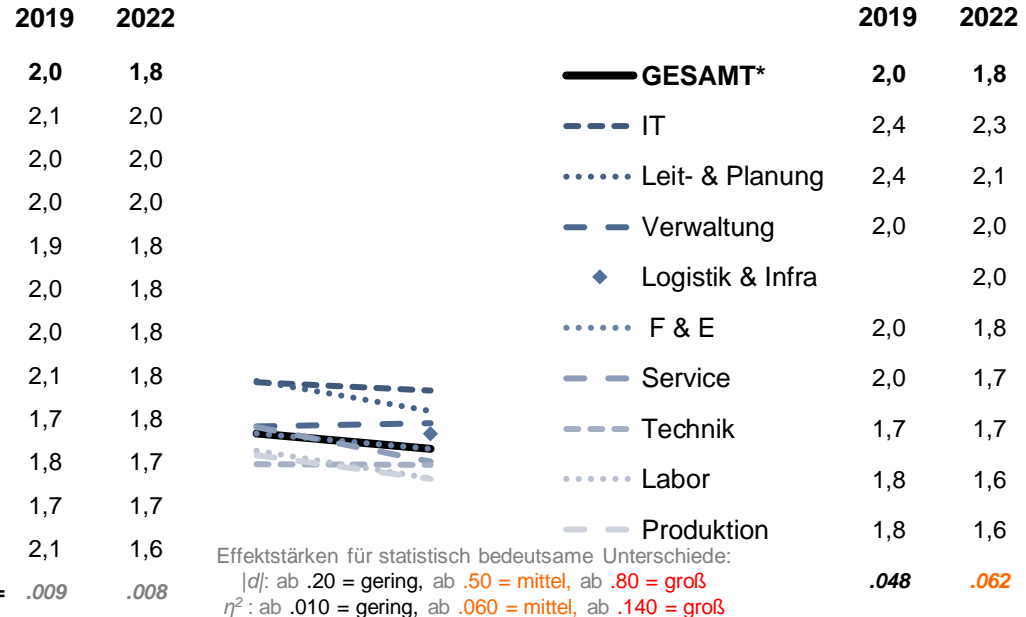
| 2019 | 2022 |
|---|---|
| 2,0 | 1,8 |
| 2,1 | 2,0 |
| 2,0 | 2,0 |
| 2,0 | 2,0 |
| 1,9 | 1,8 |
| 2,0 | 1,8 |
| 2,0 | 1,8 |
| 2,1 | 1,8 |
| 1,7 | 1,8 |
| 1,8 | 1,7 |
| 1,7 | 1,7 |
| 2,1 | 1,6 |
| = .009 | .008 |

| | 2019 | 2022 |
|---|---|---|
| GESAMT* | 2,0 | 1,8 |
| IT | 2,4 | 2,3 |
| Leit- & Planung | 2,4 | 2,1 |
| Verwaltung | 2,0 | 2,0 |
| Logistik & Infra | | 2,0 |
| F & E | 2,0 | 1,8 |
| Service | 2,0 | 1,7 |
| Technik | 1,7 | 1,7 |
| Labor | 1,8 | 1,6 |
| Produktion | 1,8 | 1,6 |
| | .048 | .062 |

Effektstärken für statistisch bedeutsame Unterschiede:
$|d|$: ab .20 = gering, ab .50 = mittel, ab .80 = groß
$\eta^2$ : ab .010 = gering, ab .060 = mittel, ab .140 = groß